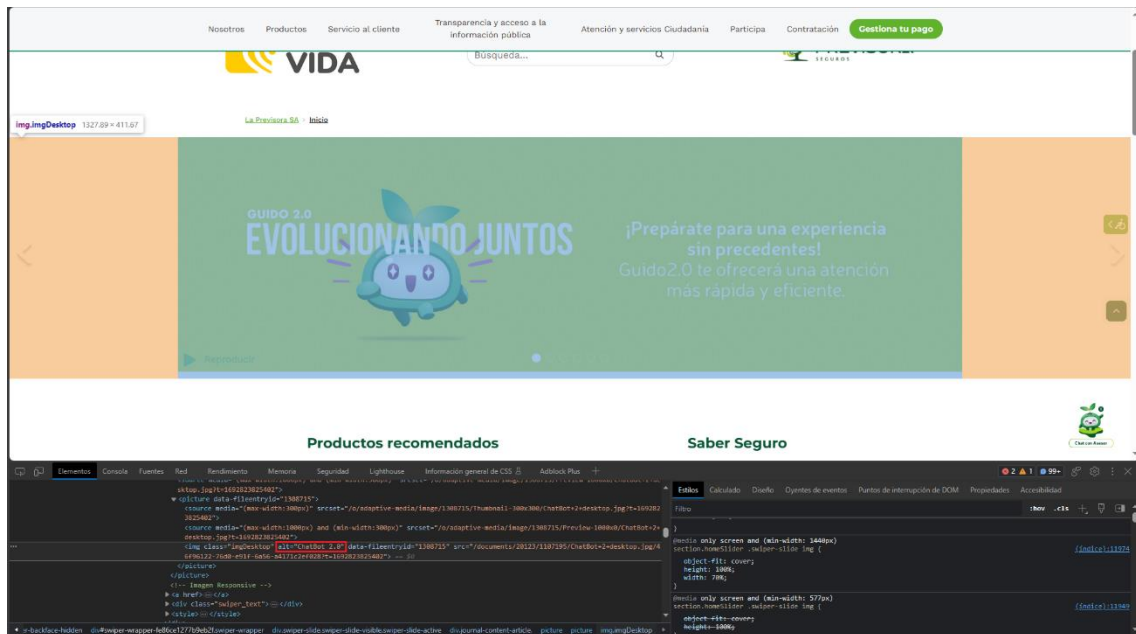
Nosotros Productos Servicio al cliente Transparencia y acceso a la información pública Atención y servicios Ciudadanía Participa Contratación Gestiona tu pago

VIDA

Busqueda...

SEGUROS

img.imgDesktop 1327.89 × 411.67

La Previsora SA > Inicio

GUIDO 2.0
EVOLUCIONANDO JUNTOS

¡Prepárate para una experiencia sin precedentes!
Guido2.0 te ofrecerá una atención más rápida y eficiente.

Productos recomendados

Saber Seguro

Chat con Asesor

Elementos Consola Fuentes Red Rendimiento Memoria Seguridad Lighthouse Información general de CSS Adblock Plus

2 1 99+

sktop.jpg?t=1692823825402">
▼<picture data-fileentryid="1308715">
<source media="(max-width:300px)" srcset="/o/adaptive-media/image/1308715/Thumbnail-300x300/ChatBot+2+desktop.jpg?t=1692823825402">
<source media="(max-width:1000px) and (min-width:300px)" srcset="/o/adaptive-media/image/1308715/Preview-1000x0/ChatBot+2+desktop.jpg?t=1692823825402">
<img class="imgDesktop" alt="ChatBot 2.0" data-fileentryid="1308715" src="/documents/20123/1107195/ChatBot+2+desktop.jpg/46f96122-76d0-e91f-6a56-a4171c2ef0287t=1692823825402"> == $0
</picture>
</picture>
<!-- Imagen Responsive -->
▶<a href>⋯</a>
▶<div class="swiper_text">⋯</div>
▶<style>⋯</style>

Estilos Calculado Diseño Oyentes de eventos Puntos de interrupción de DOM Propiedades Accesibilidad

Filtro :hov .cls

@media only screen and (min-width: 1440px)
section.homeSlider .swiper-slide img {
object-fit: cover;
height: 100%;
width: 70%;
}
(índice):11974

@media only screen and (min-width: 577px)
section.homeSlider .swiper-slide img {
object-fit: cover;
height: 100%;
(índice):11940

◂ .r-backface-hidden div#swiper-wrapper-fe86ce1277b9eb2f.swiper-wrapper div.swiper-slide.swiper-slide-visible.swiper-slide-active div.journal-content-article picture picture img.imgDesktop